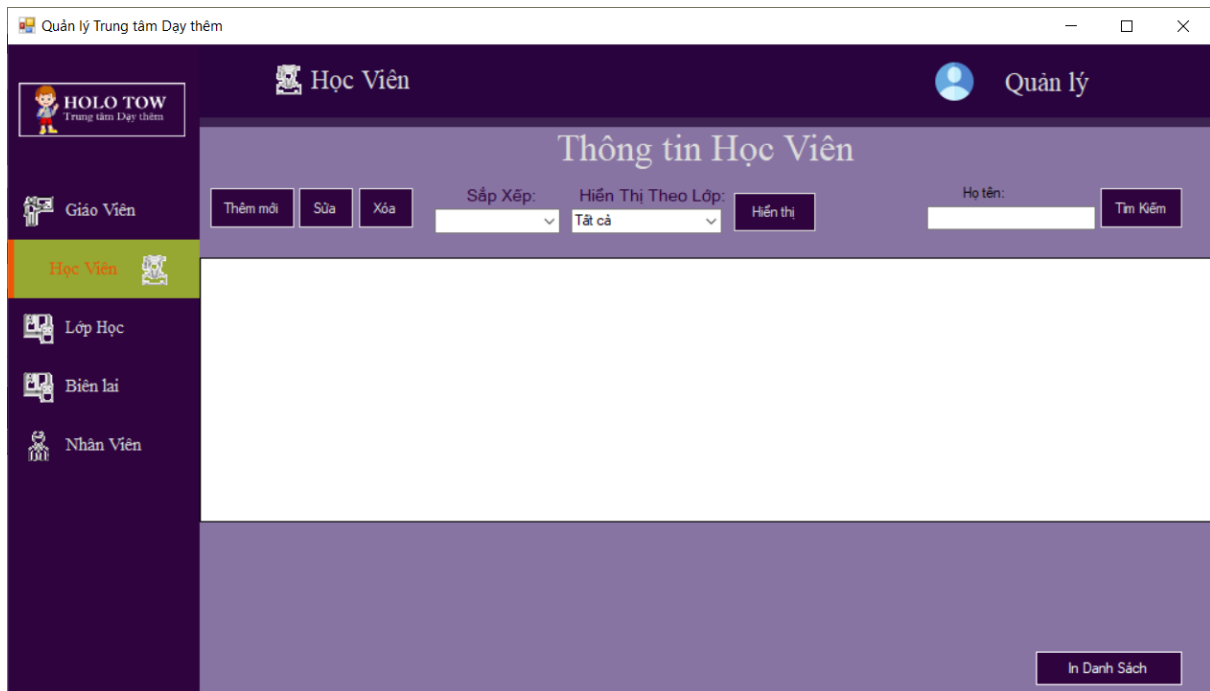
Quản lý Trung tâm Dạy thêm

HOLO TOW
Trung tâm Dạy thêm

Học Viên

Quản lý

Thông tin Học Viên

Giáo Viên

Học Viên

Lớp Học

Biên lai

Nhân Viên

Thêm mới

Sửa

Xóa

Sắp Xếp:

Hiển Thị Theo Lớp:

Tất cả

Hiển thị

Họ tên:

Tìm Kiếm

In Danh Sách